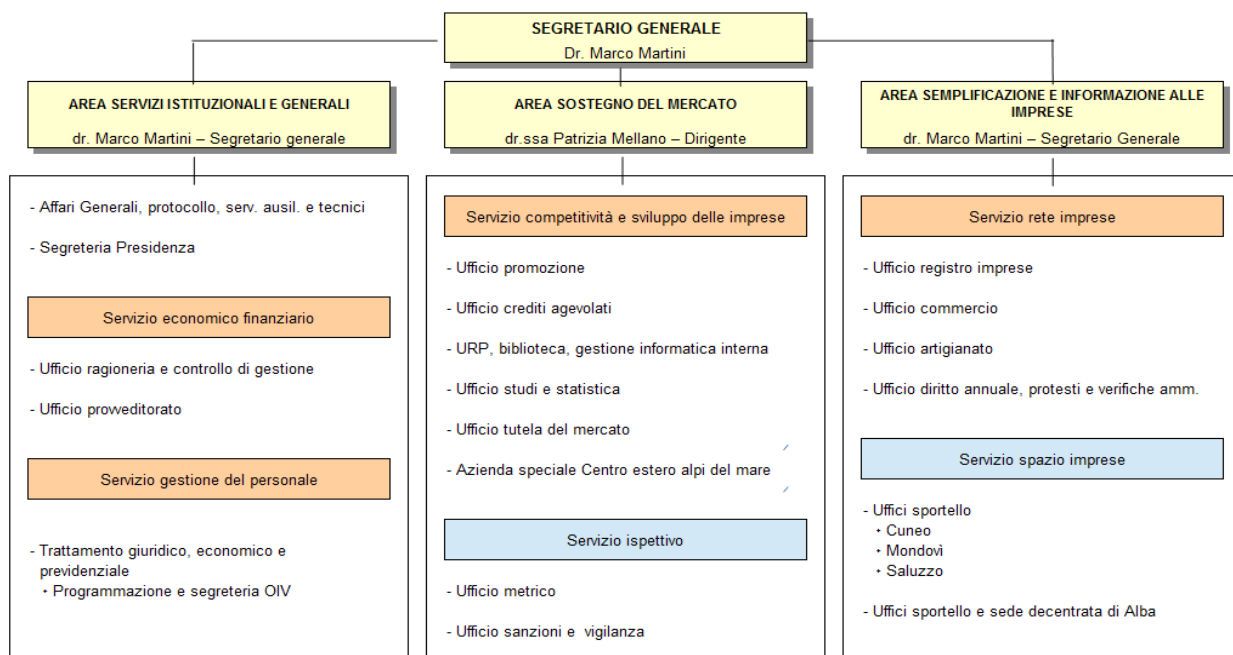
SEGRETARIO GENERALE
Dr. Marco Martini

AREA SERVIZI ISTITUZIONALI E GENERALI
dr. Marco Martini – Segretario generale

- Affari Generali, protocollo, serv. ausil. e tecnici

- Segreteria Presidenza

Servizio economico finanziario

- Ufficio ragioneria e controllo di gestione

- Ufficio proweditorato

Servizio gestione del personale

- Trattamento giuridico, economico e previdenziale
• Programmazione e segreteria OIV

AREA SOSTEGNO DEL MERCATO
dr.ssa Patrizia Mellano – Dirigente

Servizio competitività e sviluppo delle imprese

- Ufficio promozione

- Ufficio crediti agevolati

- URP, biblioteca, gestione informatica interna

- Ufficio studi e statistica

- Ufficio tutela del mercato

- Azienda speciale Centro estero alpi del mare

Servizio ispettivo

- Ufficio metrico

- Ufficio sanzioni e vigilanza

AREA SEMPLIFICAZIONE E INFORMAZIONE ALLE IMPRESE
dr. Marco Martini – Segretario Generale

Servizio rete imprese

- Ufficio registro imprese

- Ufficio commercio

- Ufficio artigianato

- Ufficio diritto annuale, protesti e verifiche amm.

Servizio spazio imprese

- Uffici sportello
• Cuneo
• Mondovì
• Saluzzo

- Uffici sportello e sede decentrata di Alba